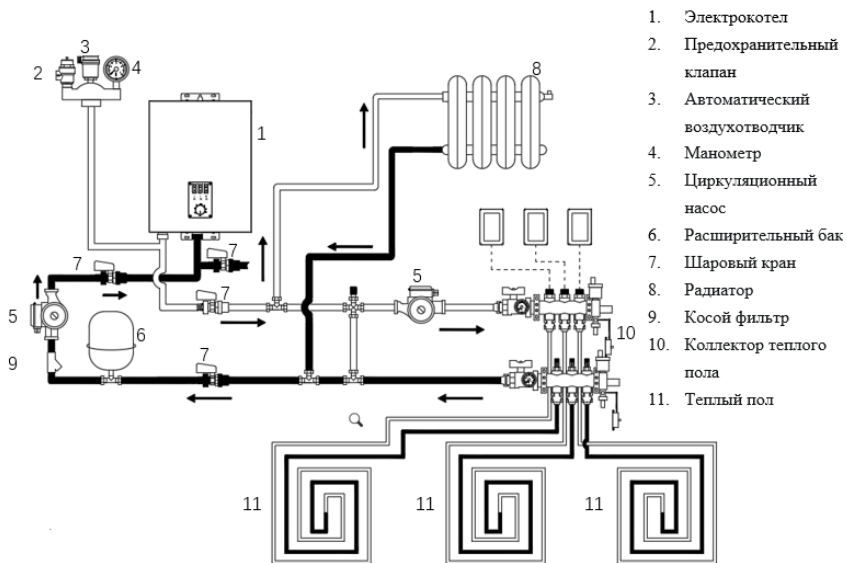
1. Электрокотел
2. Предохранительный клапан
3. Автоматический воздухотводчик
4. Манометр
5. Циркуляционный насос
6. Расширительный бак
7. Шаровый кран
8. Радиатор
9. Косой фильтр
10. Коллектор теплого пола
11. Теплый пол

2 3 4 1 8 7 7 5 7 5 6 10 9 7 11 11 11